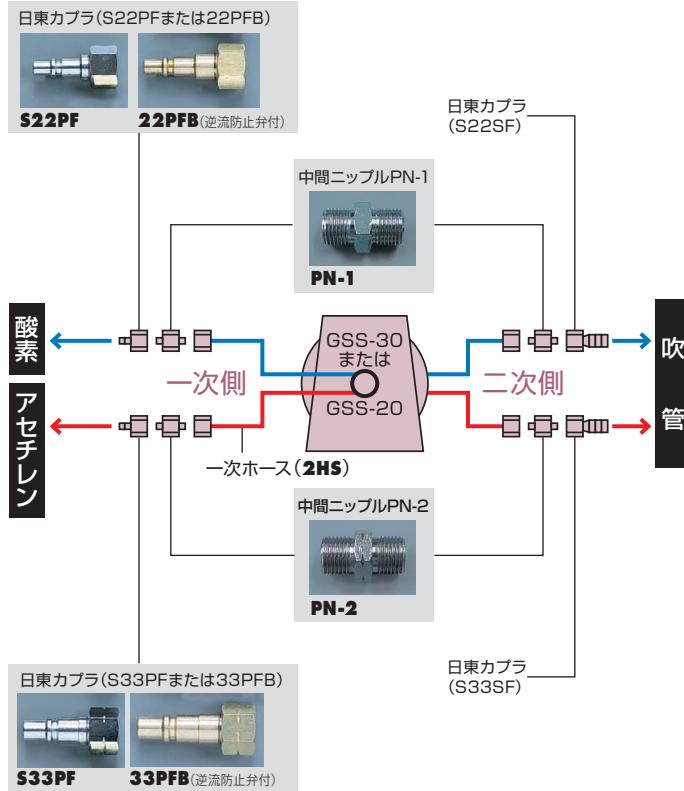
日東カプラ(S22PFまたは22PFB)

S22PF

22PFB(逆流防止弁付)

日東カプラ(S22SF)

中間ニップルPN-1

PN-1

酸素

GSS-30
または
GSS-20

一次側

二次側

吹

アセチレン

管

一次ホース(2HS)

中間ニップルPN-2

PN-2

日東カプラ(S33SF)

日東カプラ(S33PFまたは33PFB)

S33PF

33PFB(逆流防止弁付)